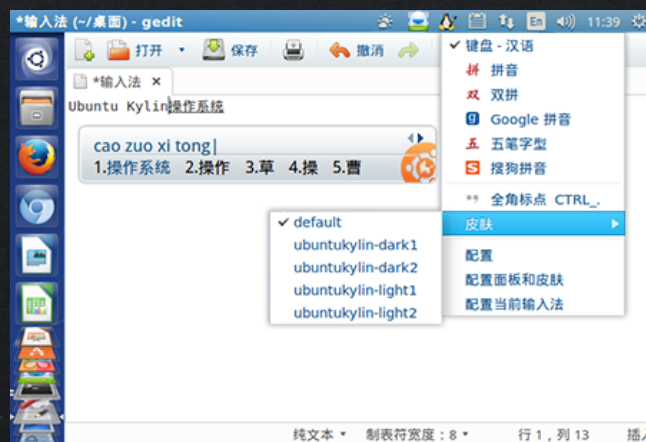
*输入法 (~/桌面) - gedit

En 11:39

打开 保存 撤消

*输入法 ×

Ubuntu Kylin操作系统

cao zuo xi tong|
1.操作系统 2.操作 3.草 4.操 5.曹

✔ 键盘 - 汉语
拼 拼音
双 双拼
Google 拼音
五 五笔字型
S 搜狗拼音
全角标点 CTRL_.
皮肤
配置
配置面板和皮肤
配置当前输入法

✔ default
ubuntukylin-dark1
ubuntukylin-dark2
ubuntukylin-light1
ubuntukylin-light2

纯文本 ▾ 制表符宽度：8 ▾ 行 1，列 13 插入